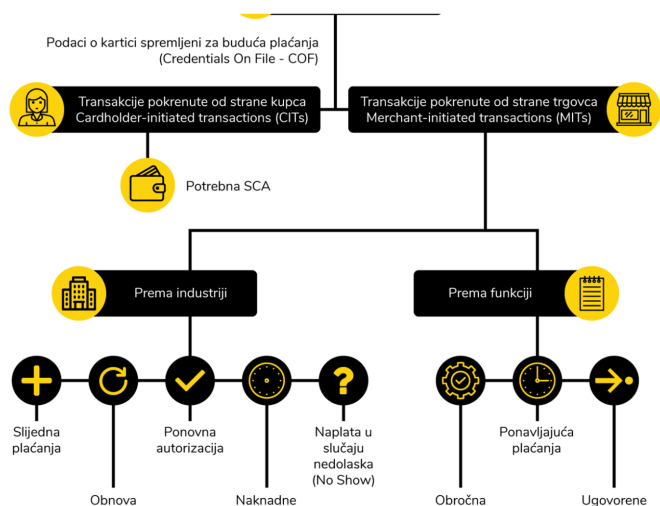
Podaci o kartici spremljeni za buduća plaćanja (Credentials On File - COF)

Transakcije pokrenute od strane kupca Cardholder-initiated transactions (CITs)

Transakcije pokrenute od strane trgovca Merchant-initiated transactions (MITs)

Potrebna SCA

Prema industriji

Prema funkciji

Slijedna plaćanja

Obnova

Ponovna autorizacija

Naknadne

Naplata u slučaju nedolaska (No Show)

Obročna

Ponavljajuća plaćanja

Ugovorene